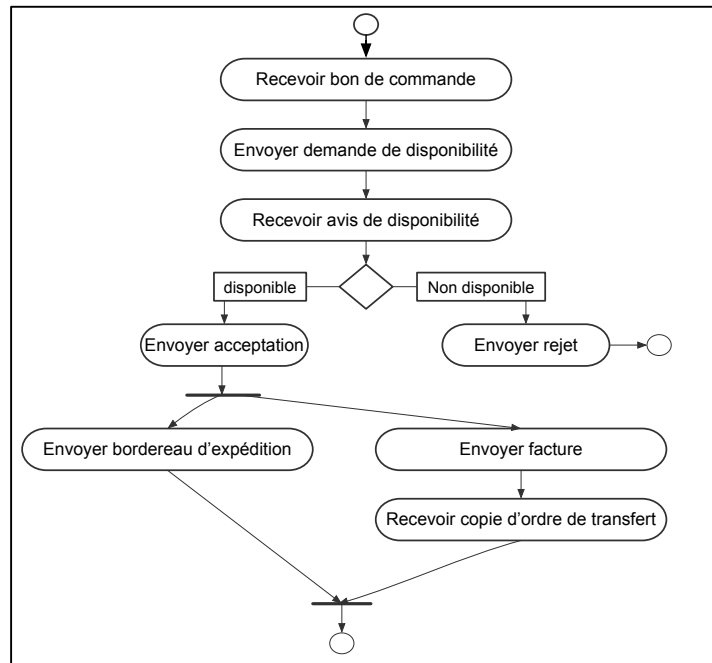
Recevoir bon de commande

Envoyer demande de disponibilité

Recevoir avis de disponibilité

disponible

Non disponible

Envoyer acceptation

Envoyer rejet

Envoyer bordereau d’expédition

Envoyer facture

Recevoir copie d’ordre de transfert